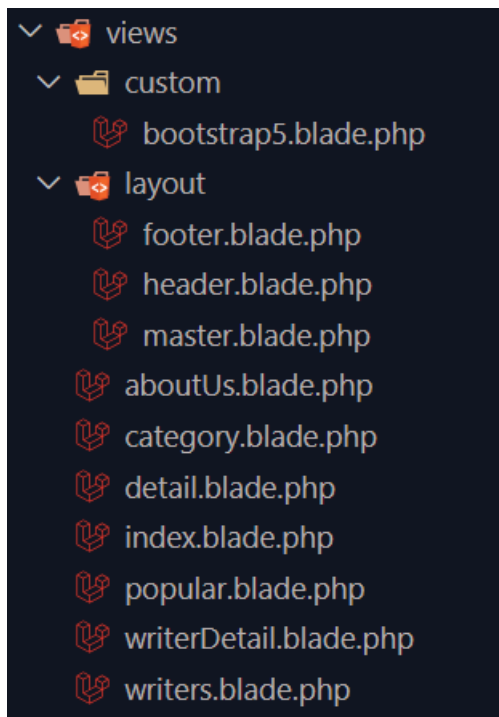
views
custom
bootstrap5.blade.php
layout
footer.blade.php
header.blade.php
master.blade.php
aboutUs.blade.php
category.blade.php
detail.blade.php
index.blade.php
popular.blade.php
writerDetail.blade.php
writers.blade.php